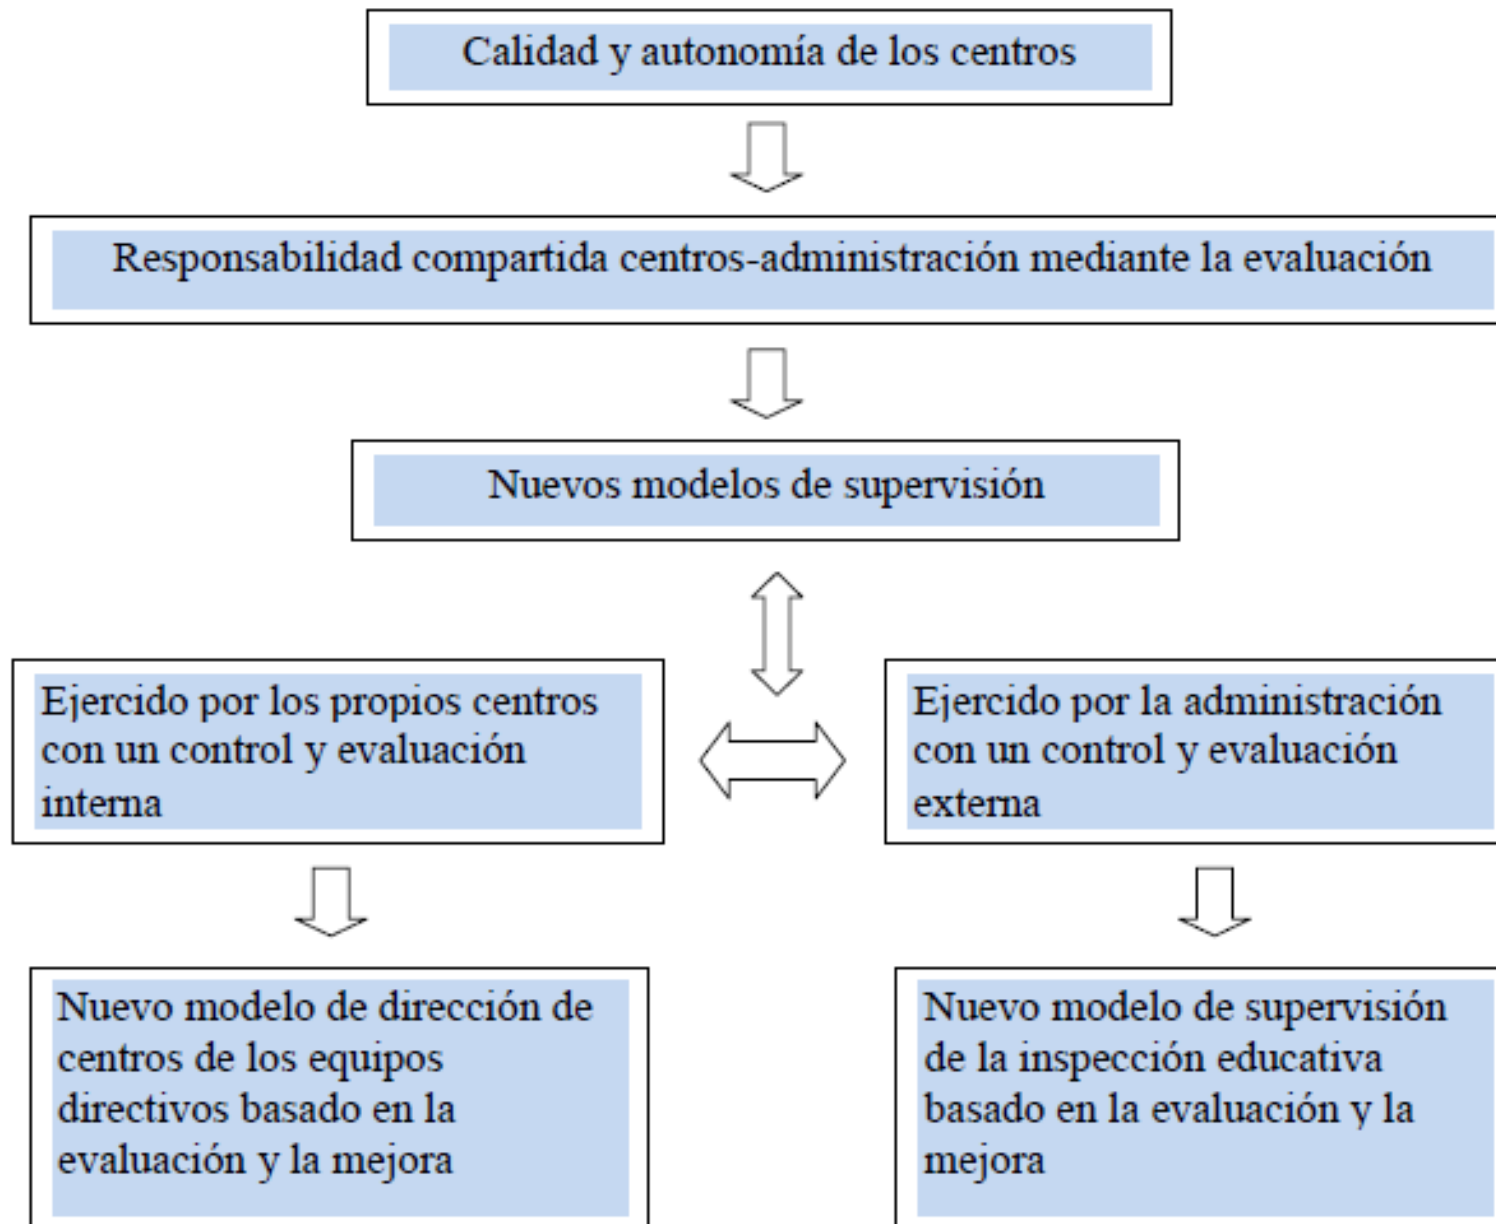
Calidad y autonomía de los centros

Responsabilidad compartida centros-administración mediante la evaluación

Nuevos modelos de supervisión

Ejercido por los propios centros con un control y evaluación interna

Ejercido por la administración con un control y evaluación externa

Nuevo modelo de dirección de centros de los equipos directivos basado en la evaluación y la mejora

Nuevo modelo de supervisión de la inspección educativa basado en la evaluación y la mejora